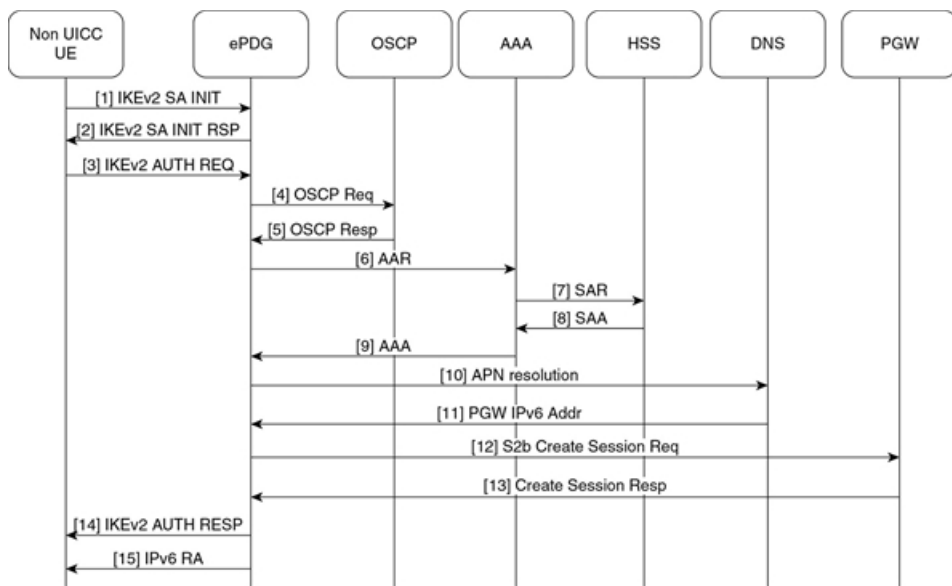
Non UICC UE

ePDG

OSCP

AAA

HSS

DNS

PGW

[1] IKEv2 SA INIT

[2] IKEv2 SA INIT RSP

[3] IKEv2 AUTH REQ

[4] OSCP Req

[5] OSCP Resp

[6] AAR

[7] SAR

[8] SAA

[9] AAA

[10] APN resolution

[11] PGW IPv6 Addr

[12] S2b Create Session Req

[13] Create Session Resp

[14] IKEv2 AUTH RESP

[15] IPv6 RA